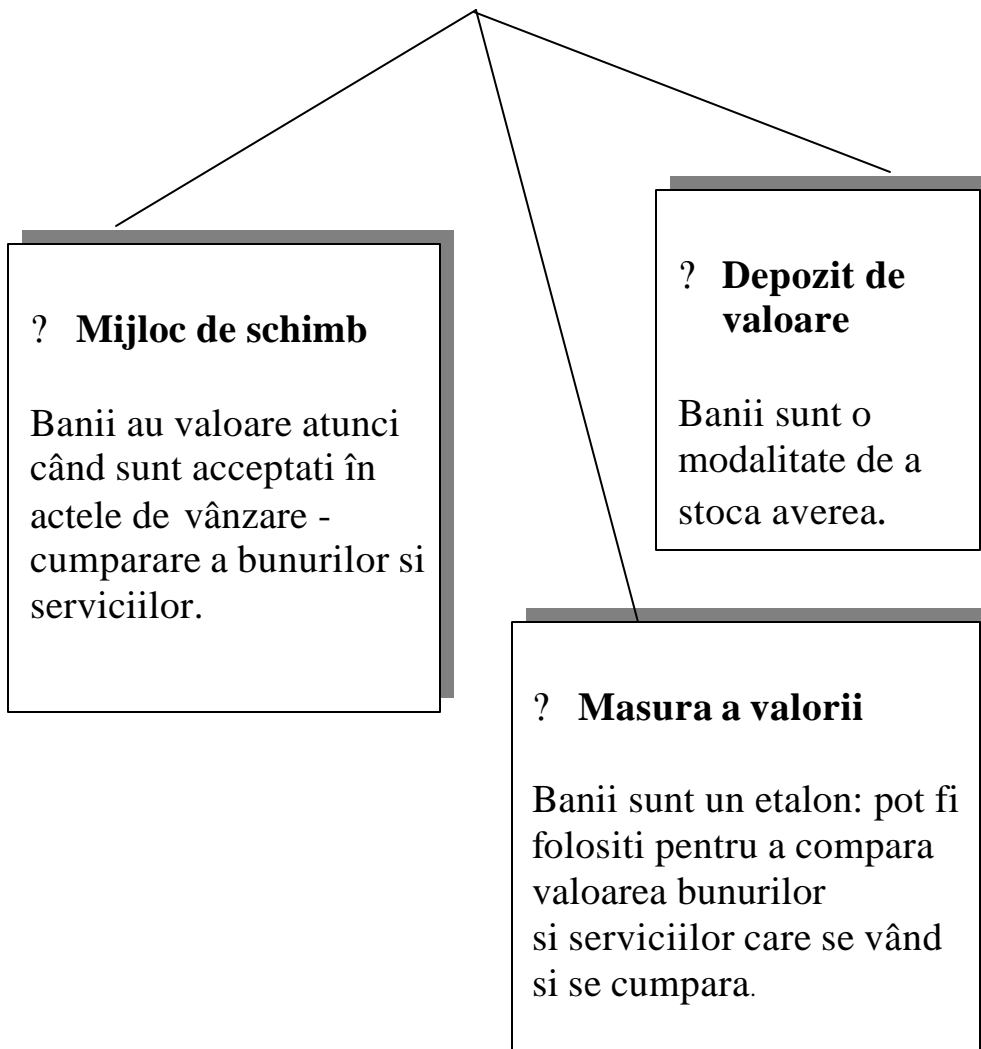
? **Mijloc de schimb**

Banii au valoare atunci când sunt acceptati în actele de vânzare - cumparare a bunurilor si serviciilor.

? **Depozit de valoare**

Banii sunt o modalitate de a stoca averea.

? **Masura a valorii**

Banii sunt un etalon: pot fi folositi pentru a compara valoarea bunurilor si serviciilor care se vând si se cumpara.